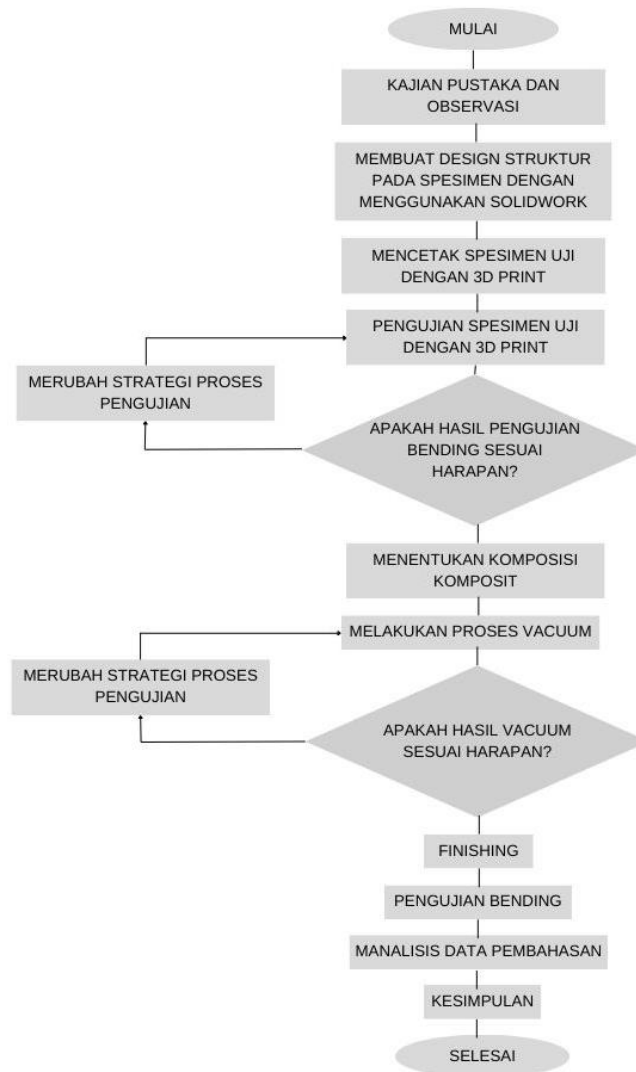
MULAI

KAJIAN PUSTAKA DAN OBSERVASI

MEMBUAT DESIGN STRUKTUR PADA SPESIMEN DENGAN MENGGUNAKAN SOLIDWORK

MENCETAK SPESIMEN UJI DENGAN 3D PRINT

PENGUJIAN SPESIMEN UJI DENGAN 3D PRINT

MERUBAH STRATEGI PROSES PENGUJIAN

APAKAH HASIL PENGUJIAN BENDING SESUAI HARAPAN?

MENENTUKAN KOMPOSISI KOMPOSIT

MELAKUKAN PROSES VACUUM

MERUBAH STRATEGI PROSES PENGUJIAN

APAKAH HASIL VACUUM SESUAI HARAPAN?

FINISHING

PENGUJIAN BENDING

MANALISIS DATA PEMBAHASAN

KESIMPULAN

SELESAI